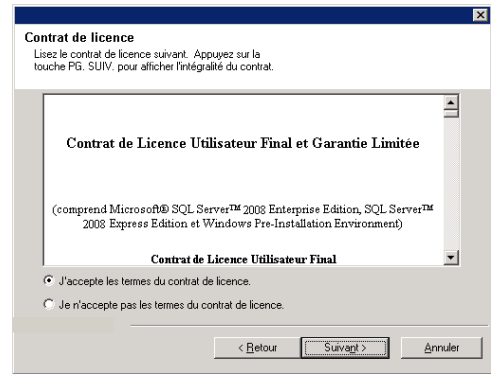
Contrat de licence
Lisez le contrat de licence suivant. Appuyez sur la touche PG. SUIV. pour afficher l'intégralité du contrat.

Contrat de Licence Utilisateur Final et Garantie Limitée

(comprend Microsoft® SQL Server™ 2008 Enterprise Edition, SQL Server™ 2008 Express Edition et Windows Pre-Installation Environment)

Contrat de Licence Utilisateur Final

J'accepte les termes du contrat de licence.

Je n'accepte pas les termes du contrat de licence.

< Retour | Suivant > | Annuler